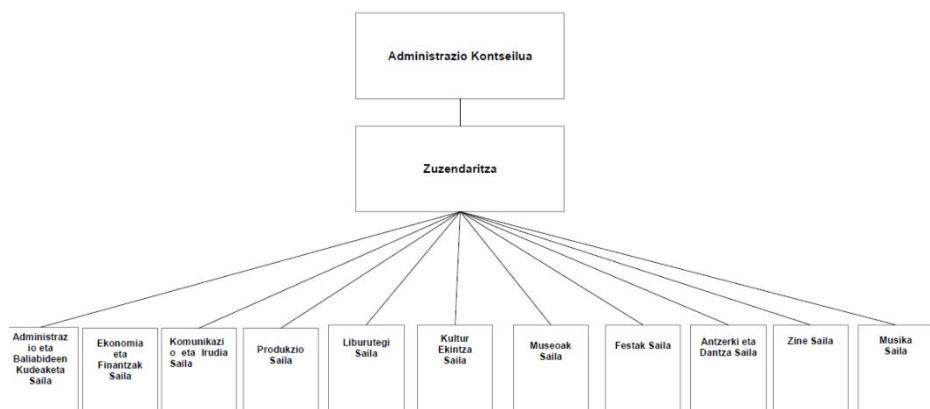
Administrazio Kontseilua

Zuzendaritza

Administrazio eta Baliabideen Kudeaketa Saila

Ekonomia eta Finantzak Saila

Komunikazio eta Irudia Saila

Produkzio Saila

Liburutegi Saila

Kultur Ekintza Saila

Museoak Saila

Festak Saila

Antzerki eta Dantza Saila

Zine Saila

Musika Saila